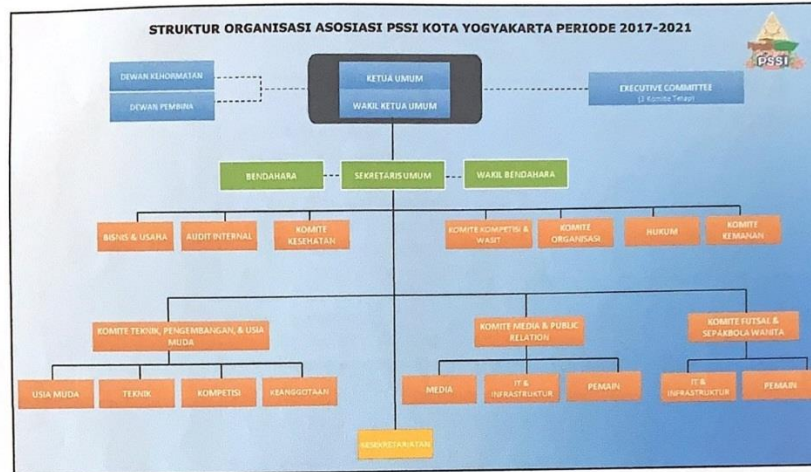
STRUKTUR ORGANISASI ASOSIASI PSSI KOTA YOGYAKARTA PERIODE 2017-2021

PSSI

DEWAN KEHORMATAN

DEWAN PEMBINA

KETUA UMUM

WAKIL KETUA UMUM

EXECUTIVE COMMITTEE
13 Komite Tetap

BENDAHARA

SEKRETARIS UMUM

WAKIL BENDAHARA

BISNIS & USAHA

AUDIT INTERNAL

KOMITE KESEHATAN

KOMITE KOMPETISI & WASIT

KOMITE ORGANISASI

HUKUM

KOMITE KEAMANAN

KOMITE TEKNIK, PENGEMBANGAN, & USIA MUDA

KOMITE MEDIA & PUBLIC RELATION

KOMITE FUTSAL & SEPAKBOLA WANITA

USIA MUDA

TEKNIK

KOMPETISI

KEANGGOTAAN

MEDIA

IT & INFRASTRUKTUR

PEMAIN

IT & INFRASTRUKTUR

PEMAIN

KESEKRETARIATAN